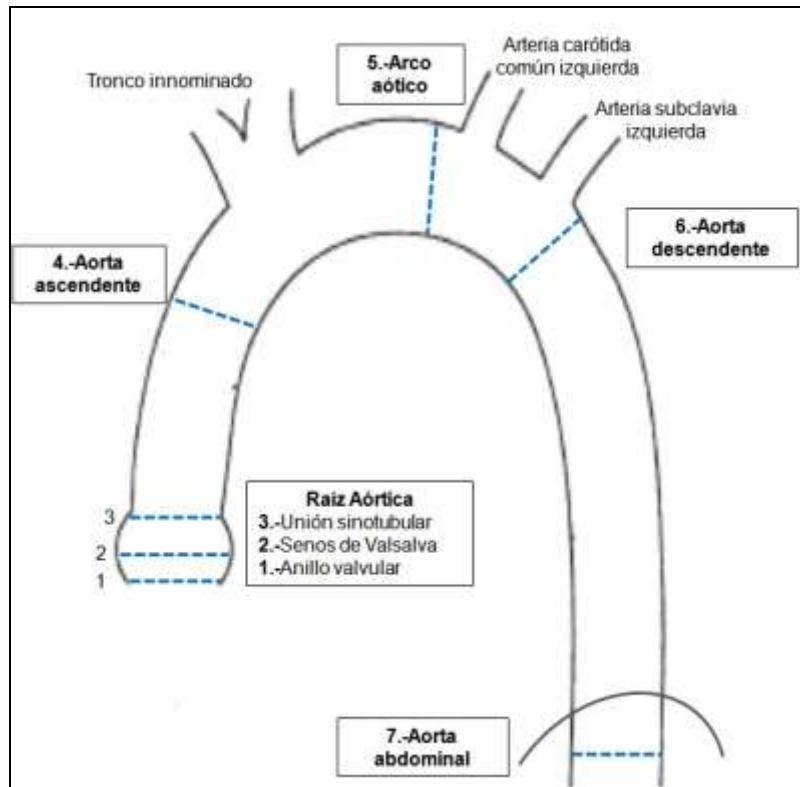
Tronco innominado

5.-Arco aótico

Arteria carótida común izquierda

Arteria subclavia izquierda

4.-Aorta ascendente

6.-Aorta descendente

3
2
1

Raiz Aórtica
3.-Unión sinotubular
2.-Senos de Valsalva
1.-Anillo valvular

7.-Aorta abdominal